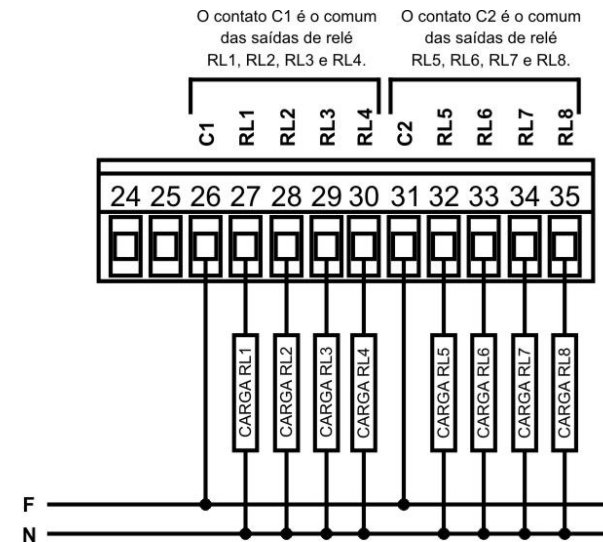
O contato C1 é o comum das saídas de relé RL1, RL2, RL3 e RL4.

O contato C2 é o comum das saídas de relé RL5, RL6, RL7 e RL8.

C1 RL1 RL2 RL3 RL4 C2 RL5 RL6 RL7 RL8

24 25 26 27 28 29 30 31 32 33 34 35

CARGA RL1
CARGA RL2
CARGA RL3
CARGA RL4
CARGA RL5
CARGA RL6
CARGA RL7
CARGA RL8

F
N